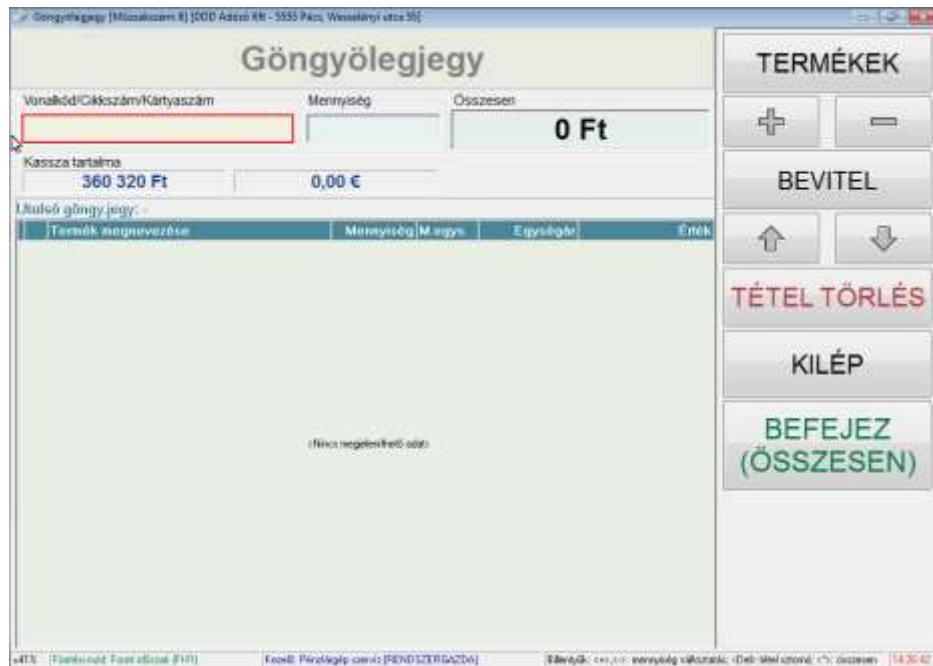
Göngyölegjegy [Műszakszám 8] [DDD Adózó Kft - 5555 Pécs, Wesselényi utca 35]

Göngyölegjegy

Vonalkód/Cikkszám/Kártyaszám

Mennyiség

Összesen

0 Ft

Kassza tartalma

360 320 Ft

0,00 €

Utolsó göngy.jegy: -

| Termék megnevezése | Mennyiség | M.egys. | Egységár | Érték |
|---|---|---|---|---|

(Nincs megjeleníthető adat)

TERMÉKEK

BEVITEL

TÉTEL TÖRLÉS

KILÉP

BEFEJEZ (ÖSSZESEN)

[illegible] Pénztárgép: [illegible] [RENDSZERGAZDA] Billentyűk: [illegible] mennyiség változtatás; <Del> tétel sztornó; <*> összesen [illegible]